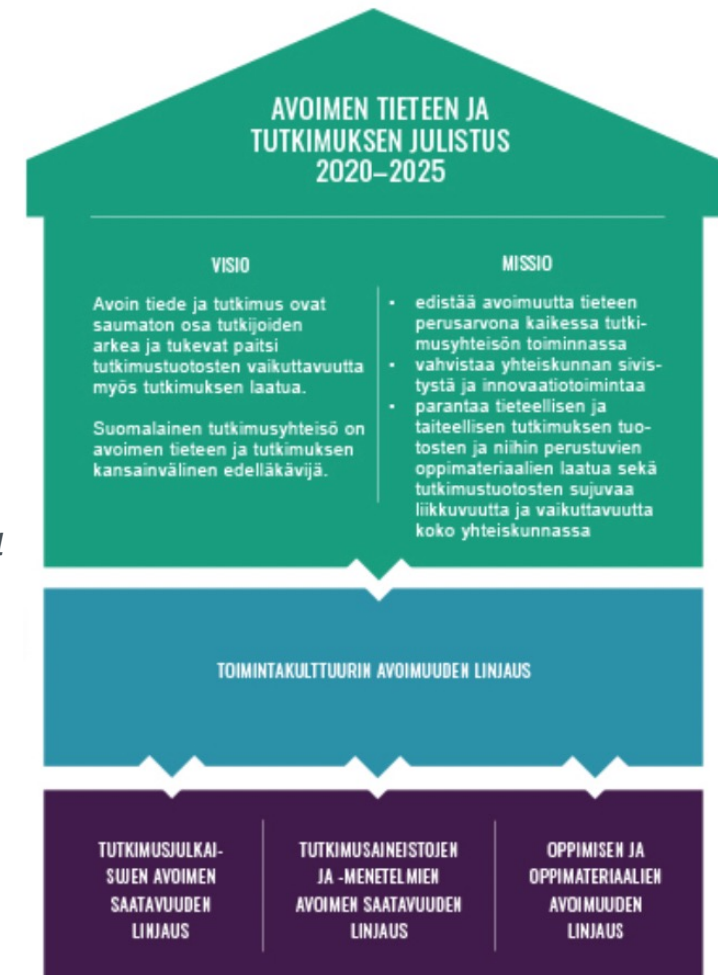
AVOIMEN TIETEEN JA TUTKIMUKSEN JULISTUS 2020–2025

VISIO

Avoin tiede ja tutkimus ovat saumaton osa tutkijoiden arkea ja tukevat paitsi tutkimustuotosten vaikuttavuutta myös tutkimuksen laatua.

Suomalainen tutkimusyhteisö on avoimen tieteen ja tutkimuksen kansainvälinen edelläkävijä.

MISSIO

- edistää avoimuutta tieteen perusarvona kaikessa tutkimusyhteisön toiminnassa
- vahvistaa yhteiskunnan sivistystä ja innovaatiotoimintaa
- parantaa tieteellisen ja taiteellisen tutkimuksen tuotosten ja niihin perustuvien oppimateriaalien laatua sekä tutkimustuotosten sujuvaa liikkuvuutta ja vaikuttavuutta koko yhteiskunnassa

TOIMINTAKULTTUURIN AVOIMUUDEN LINJAUS

TUTKIMUSJULKAISUJEN AVOIMEN SAATAVUUDEN LINJAUS

TUTKIMUSAINEISTOJEN JA -MENETELMIEN AVOIMEN SAATAVUUDEN LINJAUS

OPPIMISEN JA OPPIMATERIAALIEN AVOIMUUDEN LINJAUS